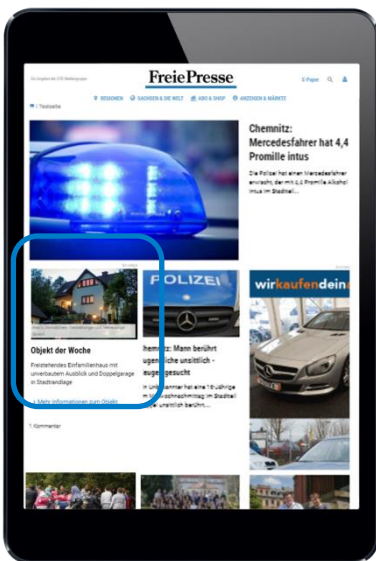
Ein Angebot der VRS Mediengruppe

FreiePresse

E-Paper

Testseite

REGIONEN SACHSEN & DIE WELT ABO & SHOP ANZEIGEN & MÄRKTE

Chemnitz: Mercedesfahrer hat 4,4 Promille intus

Die Polizei hat einen Mercedesfahrer erwischt, der mit 4,4 Promille Alkohol intus im Stadtteil...

Anzeige

Objekt der Woche

Freistehendes Einfamilienhaus mit unverbautem Ausblick und Doppelgarage in Stadtrandlage

Mehr Informationen zum Objekt

POLIZEI

hemnitz: Mann berührt ugendliche unsittlich - euge gesucht

n Unbekannter hat eine 13-Jährige m Durchschnittsalter im Stadtteil unsittlich berührt...

wirkaufendein

1 Kommentar